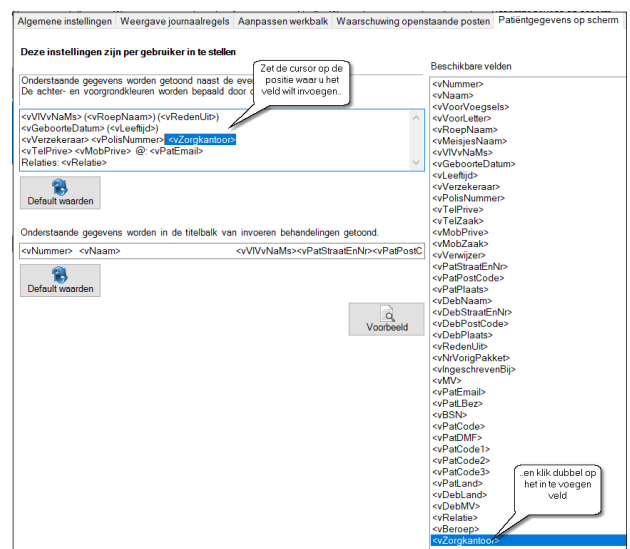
Algemene instellingen | Weergave journaalregels | Aanpassen werkbalk | Waarschuwing openstaande posten | Patiëntgegevens op scherm

Deze instellingen zijn per gebruiker in te stellen

Onderstaande gegevens worden getoond naast de eve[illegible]
De achter- en voorgrondkleuren worden bepaald door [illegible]

Zet de cursor op de positie waar u het veld wilt invoegen..

<vVIVvNaMs> (<vRoepNaam>) (<vRedenUit>)
<vGeboorteDatum> (<vLeeftijd>)
<vVerzekeraar> <vPolisNummer> <vZorgkantoor>
<vTelPrive> <vMobPrive> @: <vPatEmail>
Relaties: <vRelatie>

Default waarden

Onderstaande gegevens worden in de titelbalk van invoeren behandelingen getoond.

<vNummer> <vNaam> <vVIVvNaMs><vPatStraatEnNr><vPatPostC

Default waarden

Voorbeeld

Beschikbare velden
<vNummer>
<vNaam>
<vVoorVoegsels>
<vVoorLetter>
<vRoepNaam>
<vMeisjesNaam>
<vVIVvNaMs>
<vGeboorteDatum>
<vLeeftijd>
<vVerzekeraar>
<vPolisNummer>
<vTelPrive>
<vTelZaak>
<vMobPrive>
<vMobZaak>
<vVerwijzer>
<vPatStraatEnNr>
<vPatPostCode>
<vPatPlaats>
<vDebNaam>
<vDebStraatEnNr>
<vDebPostCode>
<vDebPlaats>
<vRedenUit>
<vNrVorigPakket>
<vIngeschrevenBij>
<vMV>
<vPatEmail>
<vPatLBez>
<vBSN>
<vPatCode>
<vPatDMF>
<vPatCode1>
<vPatCode2>
<vPatCode3>
<vPatLand>
<vDebLand>
<vDebMV>
<vRelatie>
<vBeroep>
<vZorgkantoor>

..en klik dubbel op het in te voegen veld